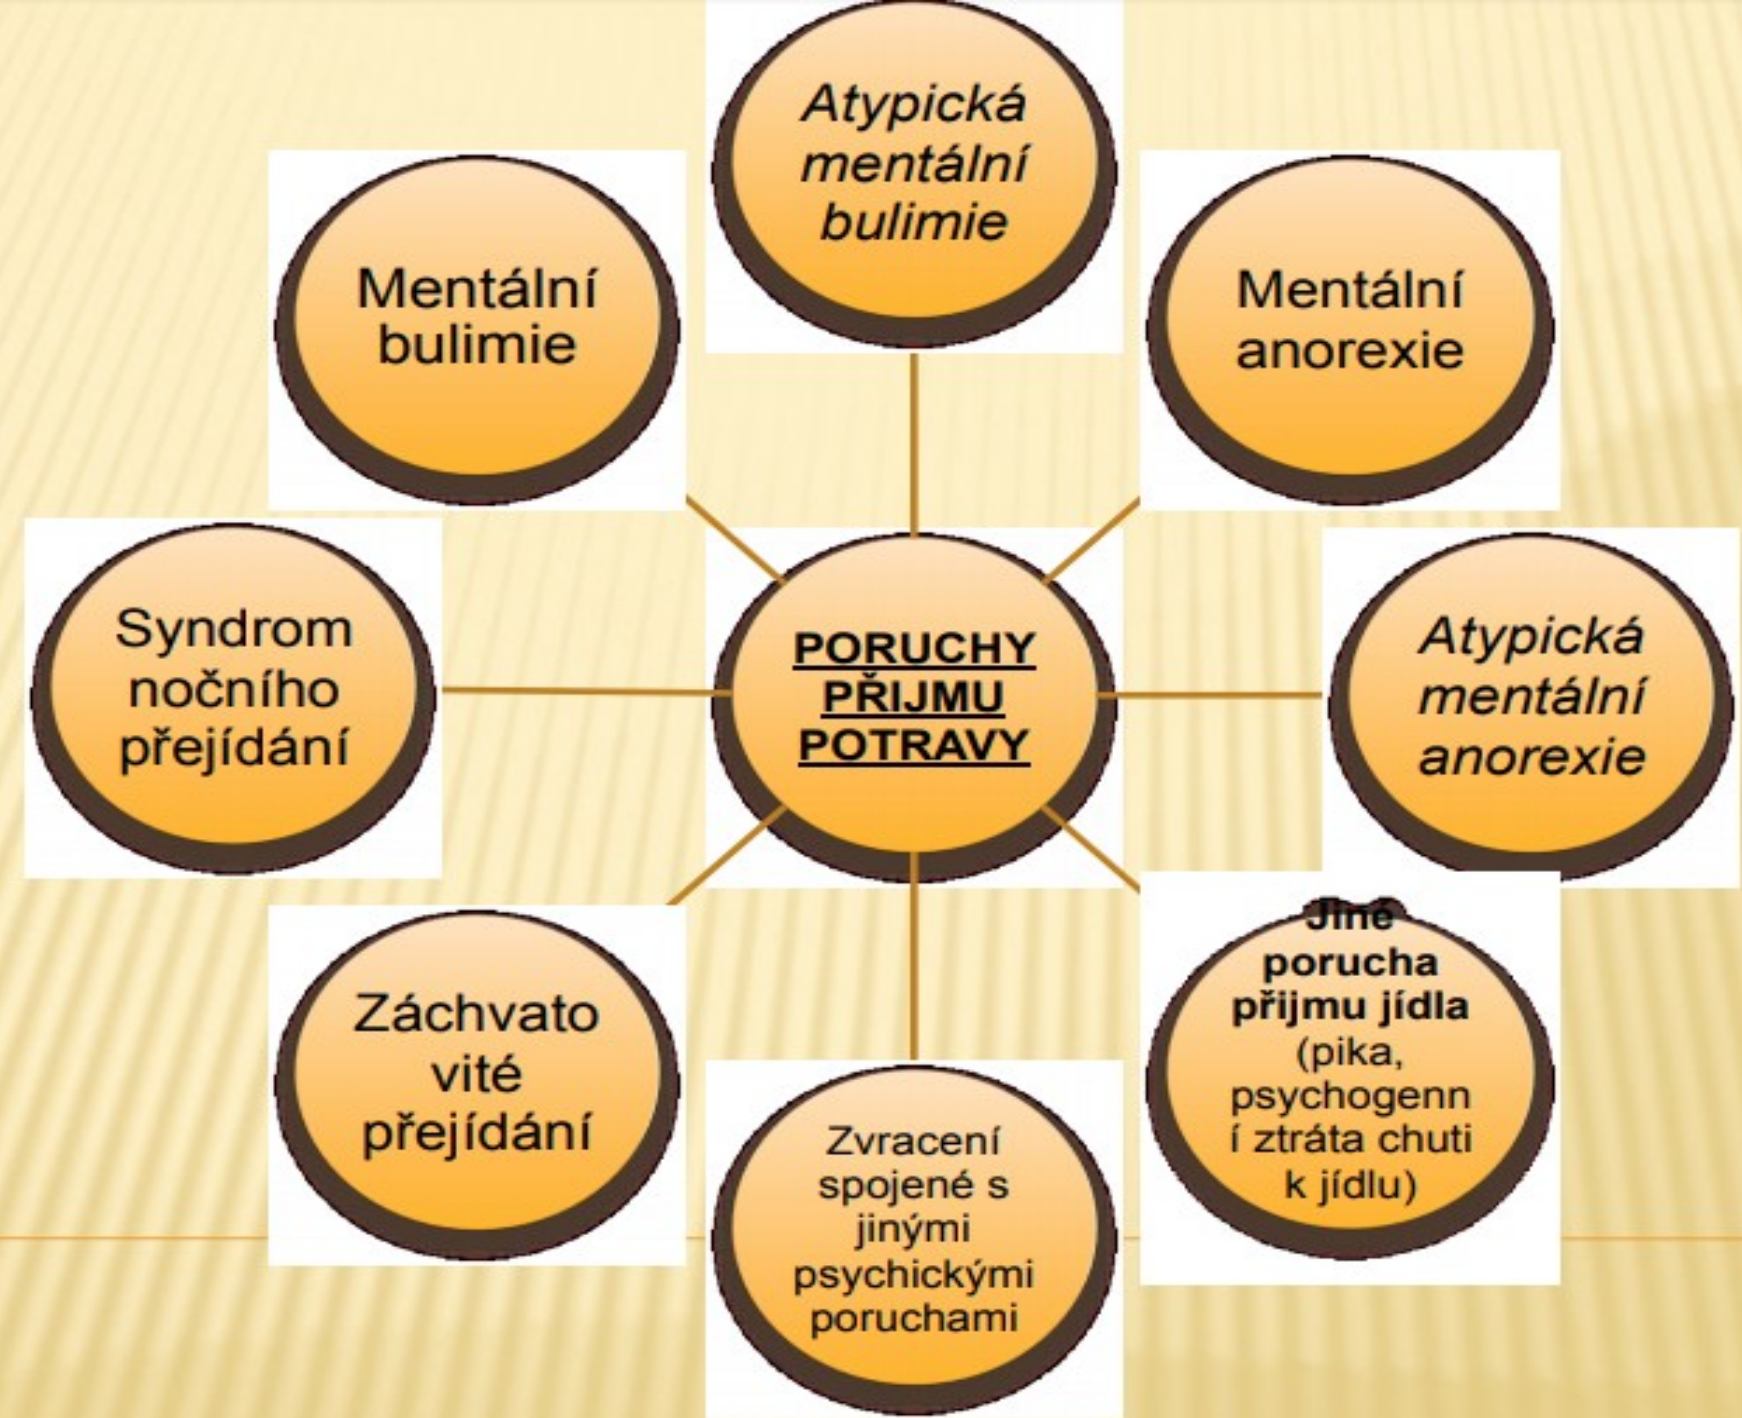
Atypická mentální bulimie

Mentální bulimie

Mentální anorexie

Syndrom nočního přejídání

PORUCHY PŘIJMU POTRAVY

Atypická mentální anorexie

Záchvatovité přejídání

Zvracení spojené s jinými psychickými poruchami

Jiné porucha přijmu jídla (pika, psychogenní ztráta chuti k jídlu)